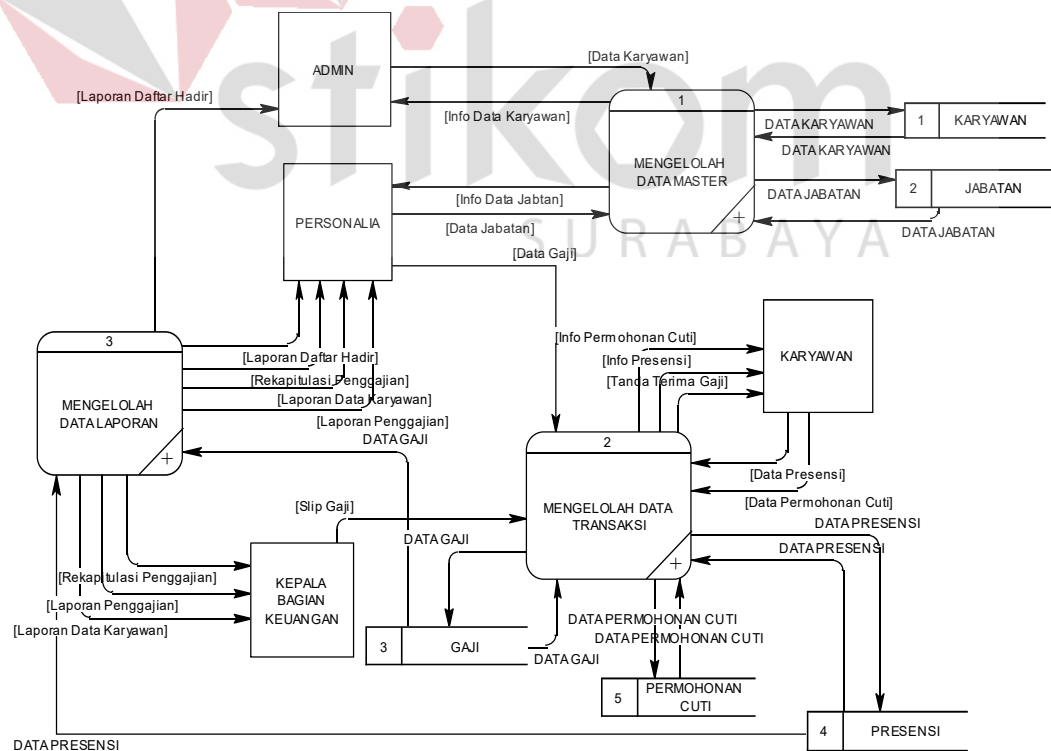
ADMIN

[Data Karyawan]

[Laporan Daftar Hadir]

1

[Info Data Karyawan]

DATA KARYAWAN

1 KARYAWAN

DATA KARYAWAN

MENGELOLAH DATA MASTER

PERSONALIA

[Info Data Jabtan]

DATA JABATAN

2 JABATAN

[Data Jabatan]

DATA JABATAN

SURABAYA

[Data Gaji]

[Info Permohonan Cuti]

3

KARYAWAN

[Info Presensi]

[Laporan Daftar Hadir]

[Tanda Terima Gaji]

[Rekapitulasi Penggajian]

MENGELOLAH DATA LAPORAN

[Laporan Data Karyawan]

[Laporan Penggajian]

DATA GAJI

2

[Data Presensi]

[Data Permohonan Cuti]

[Slip Gaji]

MENGELOLAH DATA TRANSAKSI

DATA PRESENSI

DATA GAJI

DATA PRESENSI

[Rekapitulasi Penggajian]

KEPALA BAGIAN KEUANGAN

[Laporan Penggajian]

DATA PERMOHONAN CUTI

[Laporan Data Karyawan]

DATA PERMOHONAN CUTI

3 GAJI

DATA GAJI

5 PERMOHONAN CUTI

4 PRESENSI

DATA PRESENSI